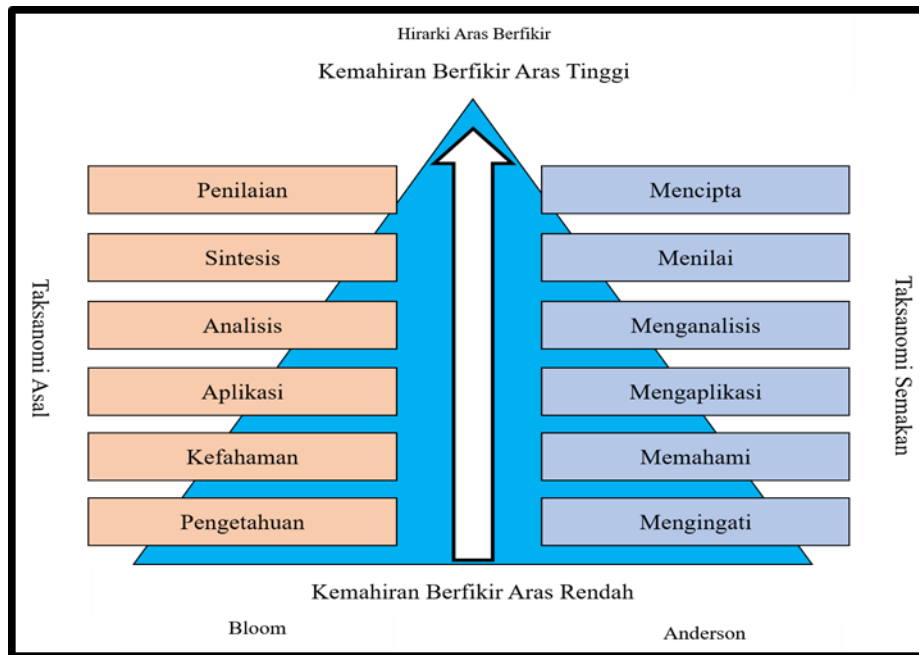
Hirarki Aras Berfikir

Kemahiran Berfikir Aras Tinggi

Taksanomi Asal

Penilaian

Sintesis

Analisis

Aplikasi

Kefahaman

Pengetahuan

Mencipta

Menilai

Menganalisis

Mengaplikasi

Memahami

Mengingati

Taksanomi Semakan

Kemahiran Berfikir Aras Rendah

Bloom

Anderson